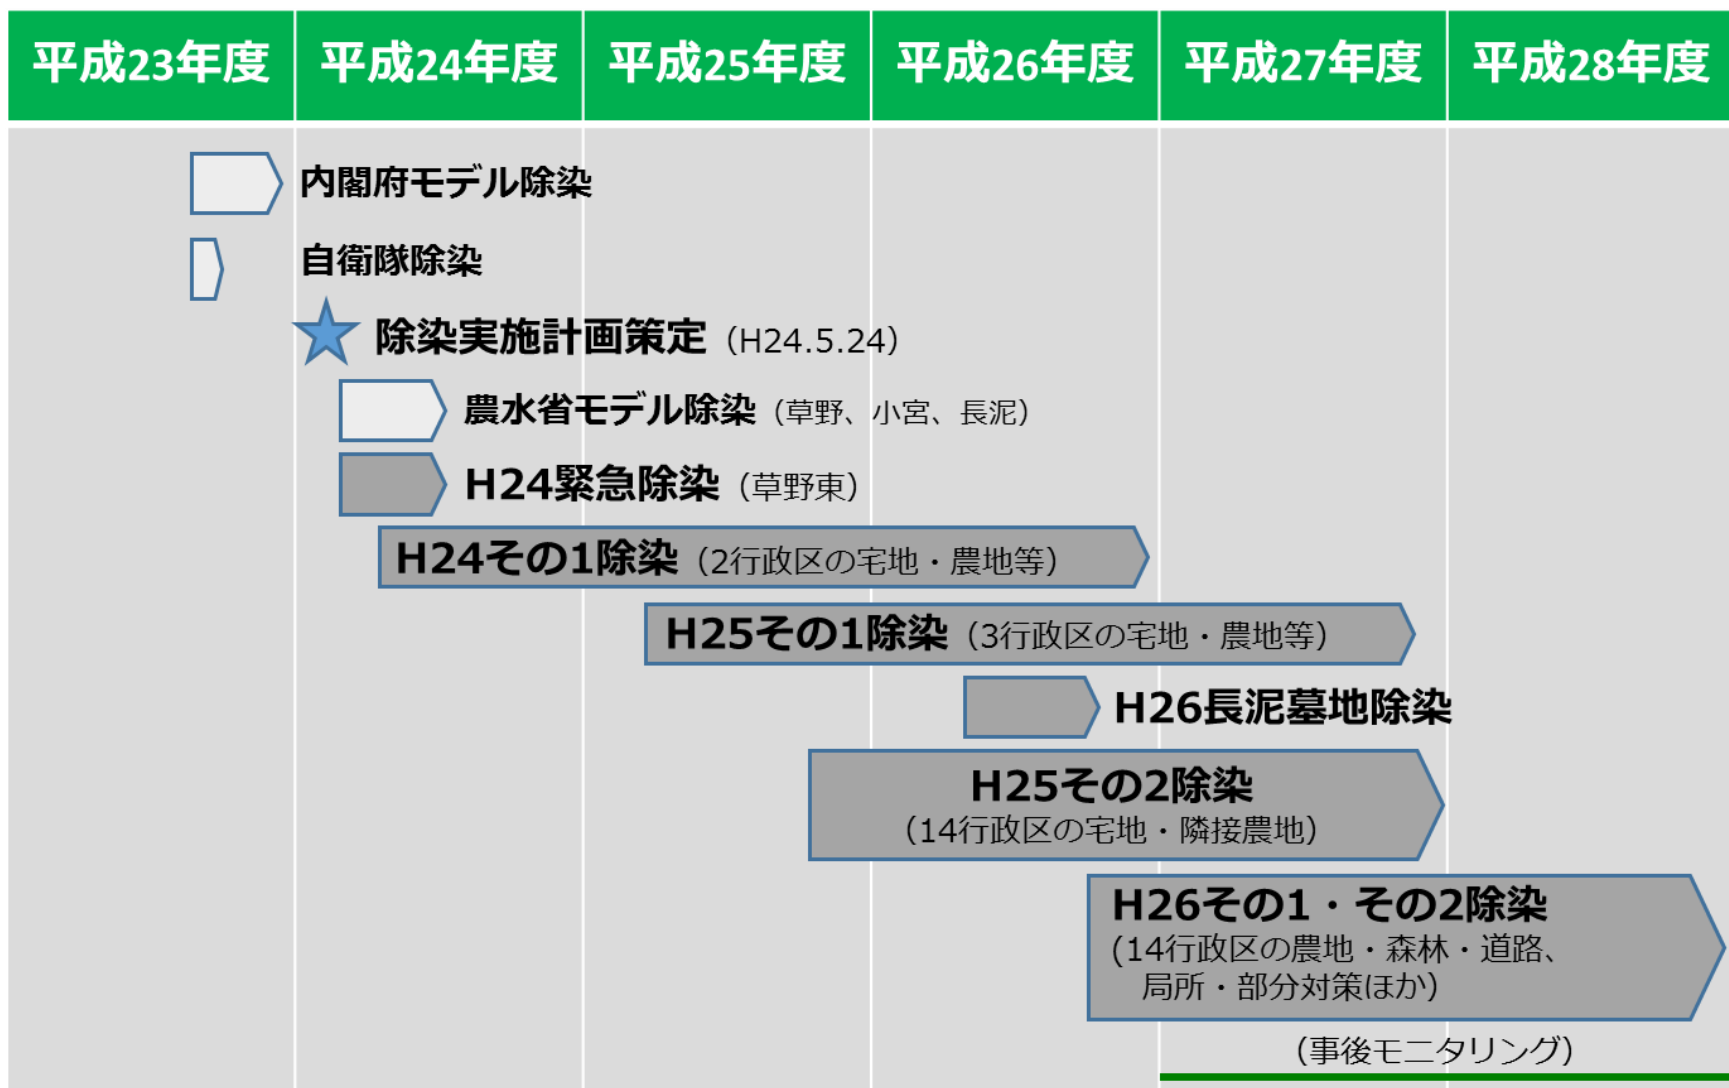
| 平成23年度 | 平成24年度 | 平成25年度 | 平成26年度 | 平成27年度 | 平成28年度 |
|---|---|---|---|---|---|

内閣府モデル除染

自衛隊除染

除染実施計画策定（H24.5.24）

農水省モデル除染（草野、小宮、長泥）

H24緊急除染（草野東）

H24その1除染（2行政区の宅地・農地等）

H25その1除染（3行政区の宅地・農地等）

H26長泥墓地除染

H25その2除染
（14行政区の宅地・隣接農地）

H26その1・その2除染
（14行政区の農地・森林・道路、局所・部分対策ほか）

（事後モニタリング）